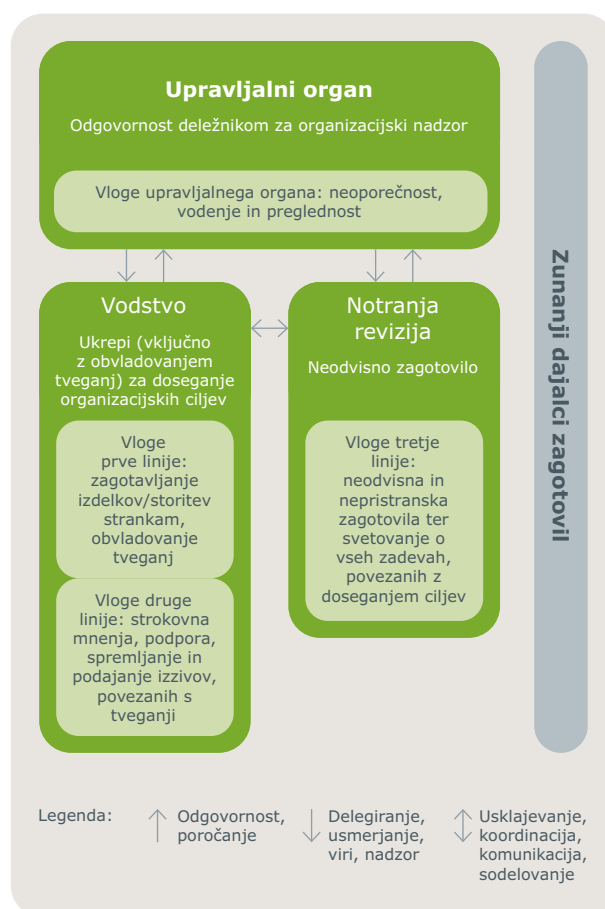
Upravljalni organ

Odgovornost deležnikom za organizacijski nadzor

Vloge upravljalnega organa: neoporečnost, vodenje in preglednost

Vodstvo

Ukrepi (vključno z obvladovanjem tveganj) za doseganje organizacijskih ciljev

Vloge prve linije: zagotavljanje izdelkov/storitev strankam, obvladovanje tveganj

Vloge druge linije: strokovna mnenja, podpora, spremljanje in podajanje izzivov, povezanih s tveganji

Notranja revizija

Neodvisno zagotovilo

Vloge tretje linije: neodvisna in nepristranska zagotovila ter svetovanje o vseh zadevah, povezanih z doseganjem ciljev

Zunanji dajalci zagotovil

Legenda: Odgovornost, poročanje

Delegiranje, usmerjanje, viri, nadzor

Usklajevanje, koordinacija, komunikacija, sodelovanje